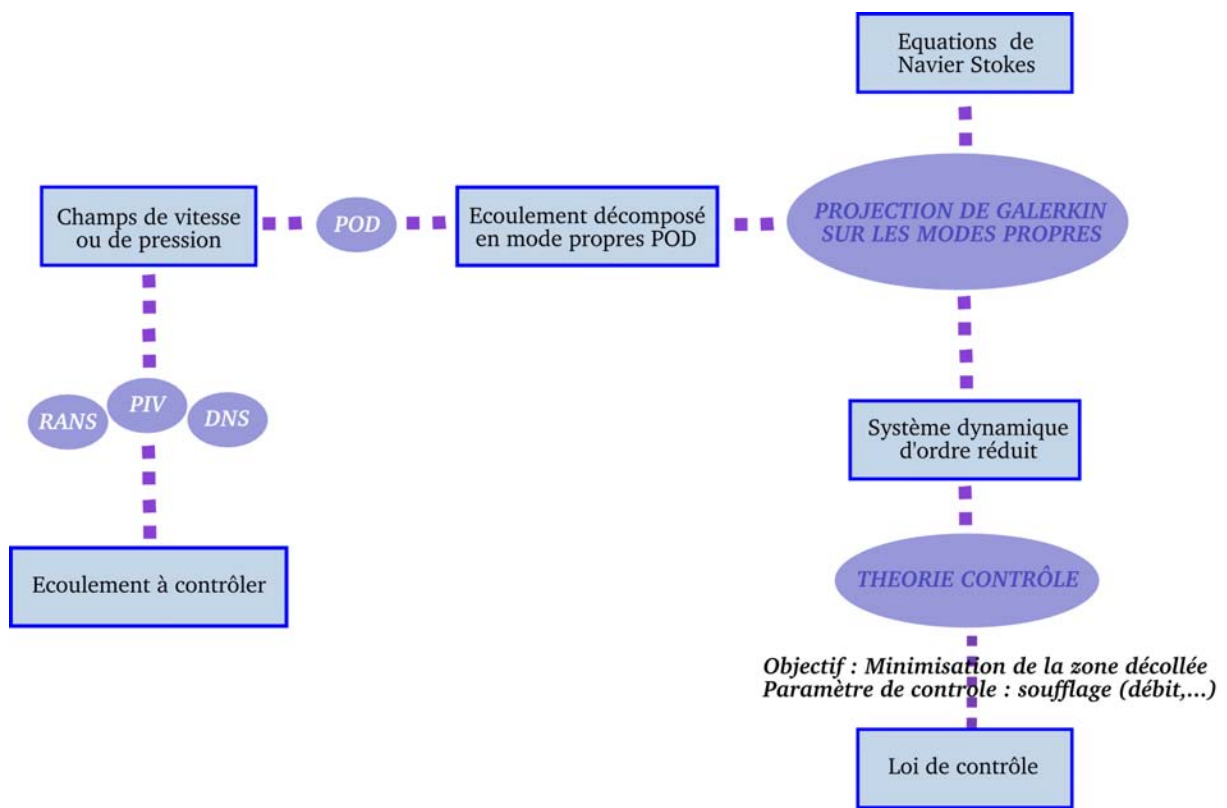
Equations de Navier Stokes

Champs de vitesse ou de pression

POD

Ecoulement décomposé en mode propres POD

PROJECTION DE GALERKIN SUR LES MODES PROPRES

RANS

PIV

DNS

Système dynamique d'ordre réduit

Ecoulement à contrôler

THEORIE CONTRÔLE

Objectif : Minimisation de la zone décollée
Paramètre de controle : soufflage (débit,...)

Loi de contrôle